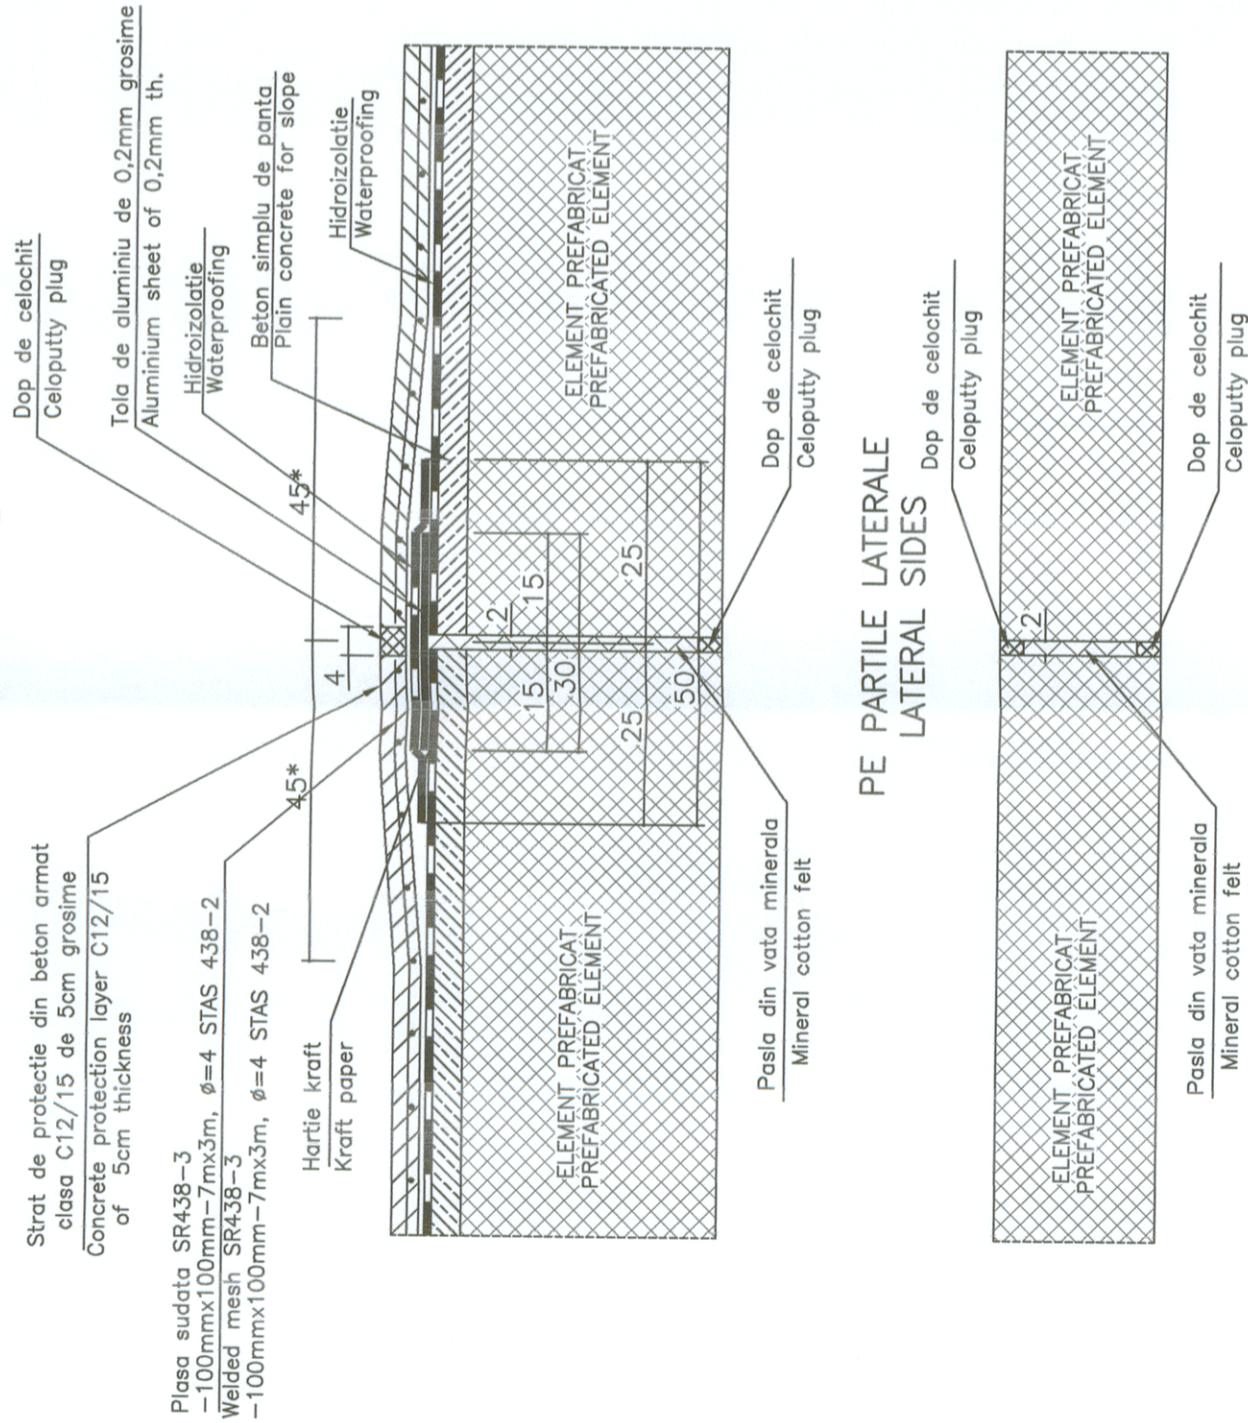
Strat de protectie din beton armat clasa C12/15 de 5cm grosime
Concrete protection layer C12/15 of 5cm thickness

Plasa sudata SR438-3 -100mmx100mm-7mx3m, ø=4 STAS 438-2
Welded mesh SR438-3 -100mmx100mm-7mx3m, ø=4 STAS 438-2

Hartie kraft
Kraft paper

Dop de celochit
Celoputty plug

Tola de aluminiu de 0,2mm grosime
Aluminium sheet of 0,2mm th.

Hidroizolatie
Waterproofing

Beton simplu de panta
Plain concrete for slope

Hidroizolatie
Waterproofing

45*
4
45*
2
15
15
30
25
25
50

ELEMENT PREFABRICAT
PREFABRICATED ELEMENT

ELEMENT PREFABRICAT
PREFABRICATED ELEMENT

Pasla din vata minerala
Mineral cotton felt

Dop de celochit
Celoputty plug

PE PARTILE LATERALE
LATERAL SIDES

Dop de celochit
Celoputty plug

ELEMENT PREFABRICAT
PREFABRICATED ELEMENT

2

ELEMENT PREFABRICAT
PREFABRICATED ELEMENT

Dop de celochit
Celoputty plug

Pasla din vata minerala
Mineral cotton felt